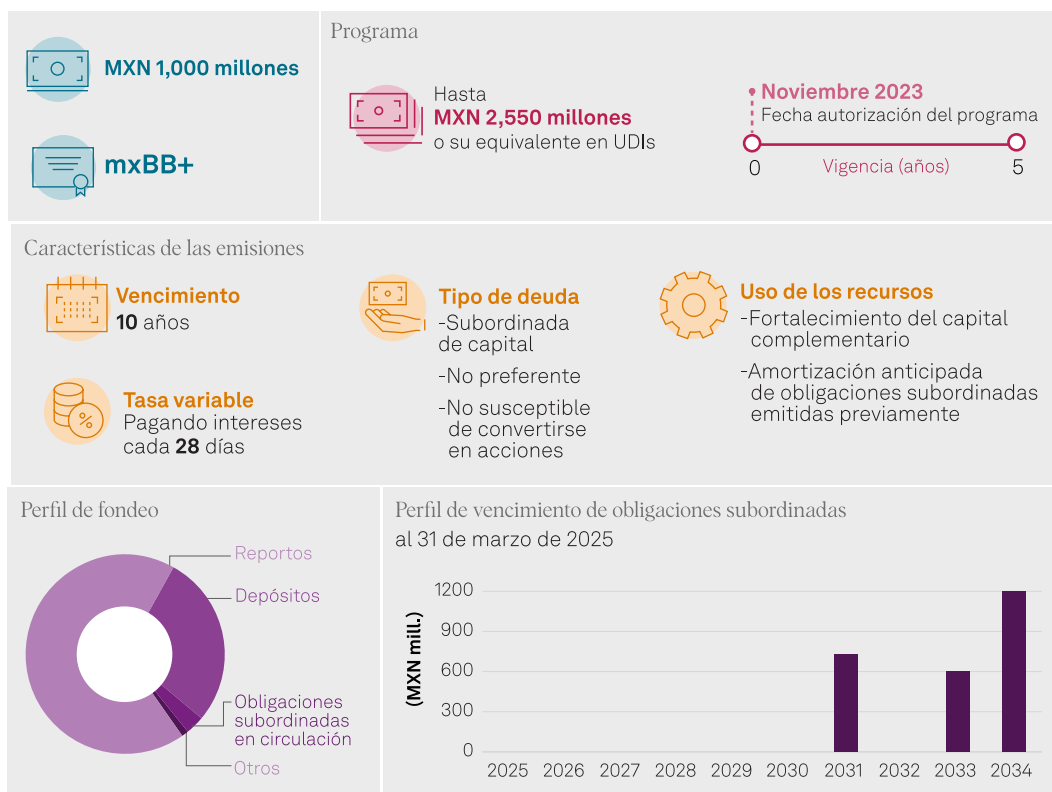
MXN 1,000 millones

mxBB+

Programa

Hasta
MXN 2,550 millones
o su equivalente en UDIs

Noviembre 2023
Fecha autorización del programa

0 Vigencia (años) 5

Características de las emisiones

Vencimiento
10 años

Tasa variable
Pagando intereses cada 28 días

Tipo de deuda
-Subordinada de capital
-No preferente
-No susceptible de convertirse en acciones

Uso de los recursos
-Fortalecimiento del capital complementario
-Amortización anticipada de obligaciones subordinadas emitidas previamente

Perfil de fondeo

Reportos
Depósitos
Obligaciones subordinadas en circulación
Otros

Perfil de vencimiento de obligaciones subordinadas
al 31 de marzo de 2025

(MXN mill.)
1200
900
600
300
0

2025 2026 2027 2028 2029 2030 2031 2032 2033 2034